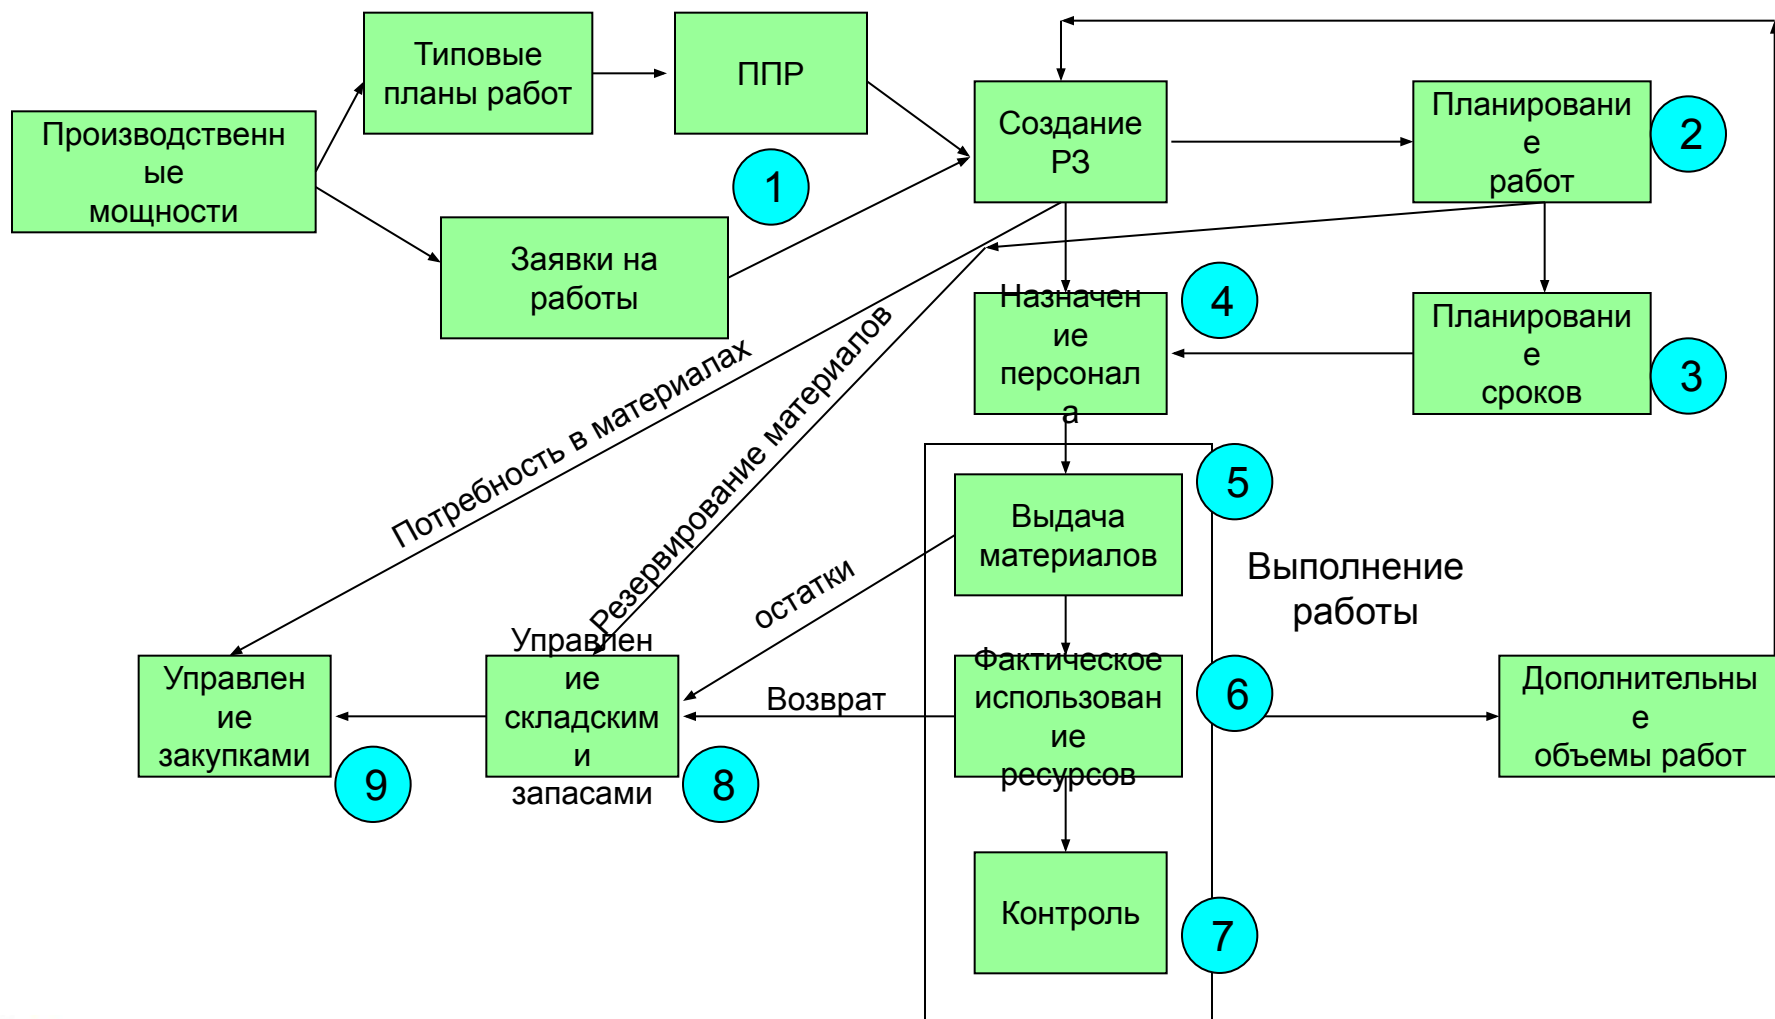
Производственные мощности

Типовые планы работ

ППР

1

Заявки на работы

Создание РЗ

Планирование работ

2

Назначение персонала

4

Планирование сроков

3

Потребность в материалах

Резервирование материалов

5

Выдача материалов

Выполнение работы

остатки

Управление складским и запасами

Возврат

Фактическое использование ресурсов

6

Дополнительные объемы работ

Управление закупками

9

8

Контроль

7